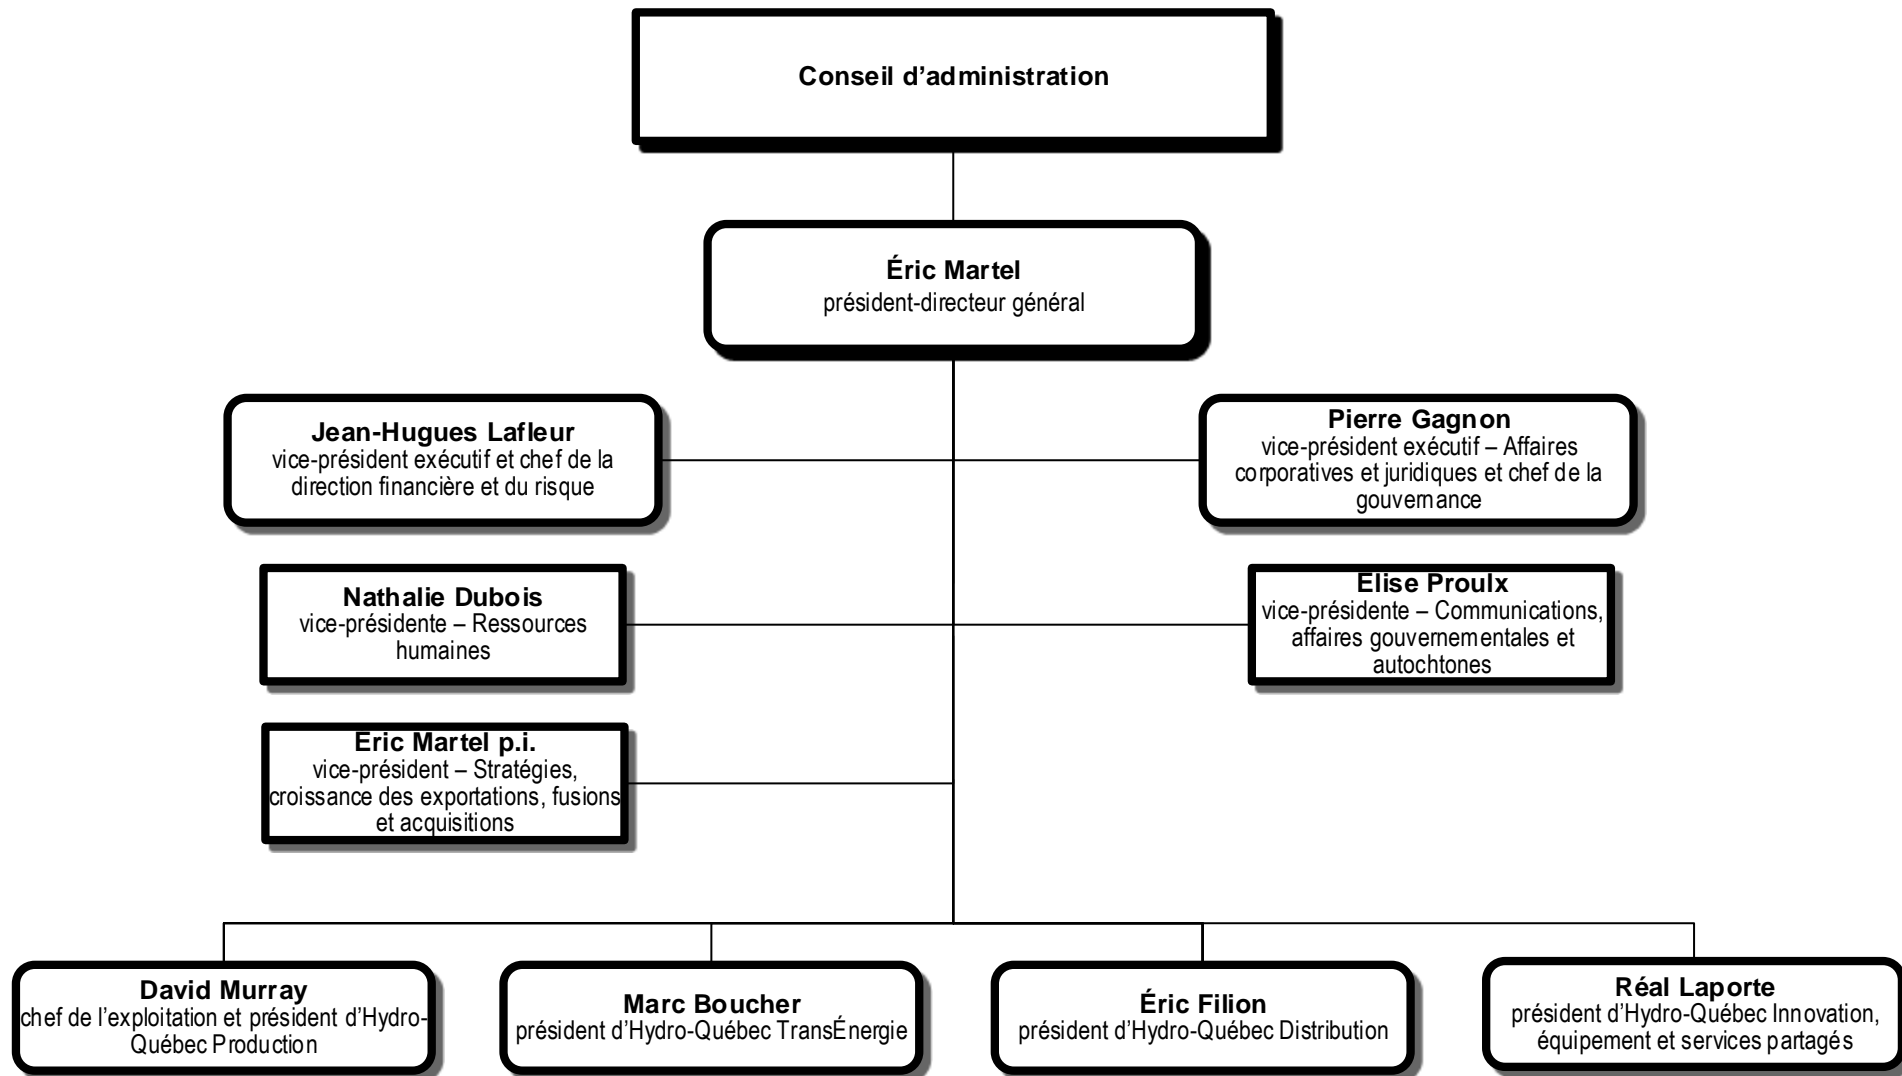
Conseil d’administration

Éric Martel
président-directeur général

Jean-Hugues Lafleur
vice-président exécutif et chef de la direction financière et du risque

Pierre Gagnon
vice-président exécutif – Affaires corporatives et juridiques et chef de la gouvernance

Nathalie Dubois
vice-présidente – Ressources humaines

Elise Proulx
vice-présidente – Communications, affaires gouvernementales et autochtones

Éric Martel p.i.
vice-président – Stratégies, croissance des exportations, fusions et acquisitions

David Murray
chef de l’exploitation et président d’Hydro-Québec Production

Marc Boucher
président d’Hydro-Québec TransÉnergie

Éric Filion
président d’Hydro-Québec Distribution

Réal Laporte
président d’Hydro-Québec Innovation, équipement et services partagés